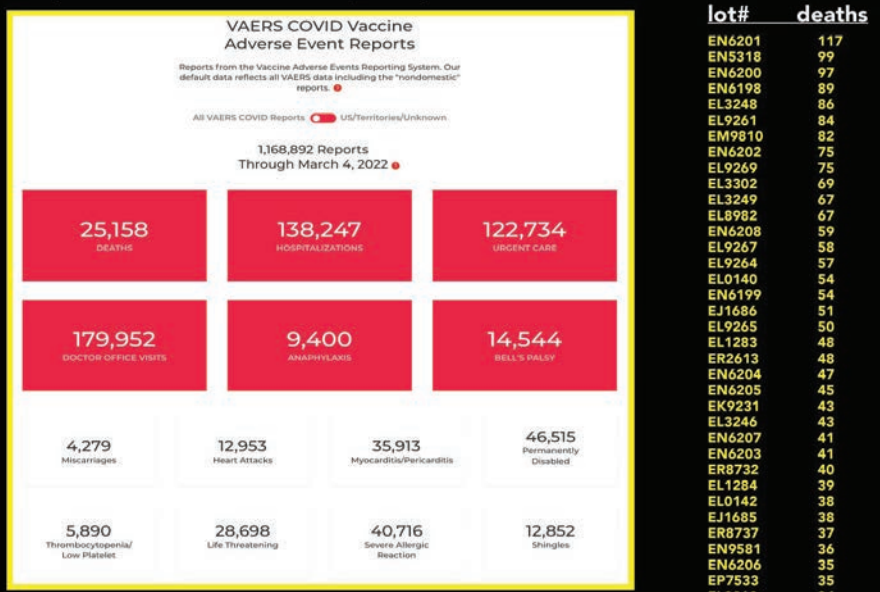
VAERS COVID Vaccine Adverse Event Reports

Reports from the Vaccine Adverse Events Reporting System. Our default data reflects all VAERS data including the "nondomestic" reports.

All VAERS COVID Reports US/Territories/Unknown

1,168,892 Reports
Through March 4, 2022

25,158
DEATHS

138,247
HOSPITALIZATIONS

122,734
URGENT CARE

179,952
DOCTOR OFFICE VISITS

9,400
ANAPHYLAXIS

14,544
BELL'S PALSY

4,279
Miscarriages

12,953
Heart Attacks

35,913
Myocarditis/Pericarditis

46,515
Permanently Disabled

5,890
Thrombocytopenia/ Low Platelet

28,698
Life Threatening

40,716
Severe Allergic Reaction

12,852
Shingles

| lot# | deaths |
|---|---|
| EN6201 | 117 |
| EN5318 | 99 |
| EN6200 | 97 |
| EN6198 | 89 |
| EL3248 | 86 |
| EL9261 | 84 |
| EM9810 | 82 |
| EN6202 | 75 |
| EL9269 | 75 |
| EL3302 | 69 |
| EL3249 | 67 |
| EL8982 | 67 |
| EN6208 | 59 |
| EL9267 | 58 |
| EL9264 | 57 |
| EL0140 | 54 |
| EN6199 | 54 |
| EJ1686 | 51 |
| EL9265 | 50 |
| EL1283 | 48 |
| ER2613 | 48 |
| EN6204 | 47 |
| EN6205 | 45 |
| EK9231 | 43 |
| EL3246 | 43 |
| EN6207 | 41 |
| EN6203 | 41 |
| ER8732 | 40 |
| EL1284 | 39 |
| EL0142 | 38 |
| EJ1685 | 38 |
| ER8737 | 37 |
| EN9581 | 36 |
| EN6206 | 35 |
| EP7533 | 35 |